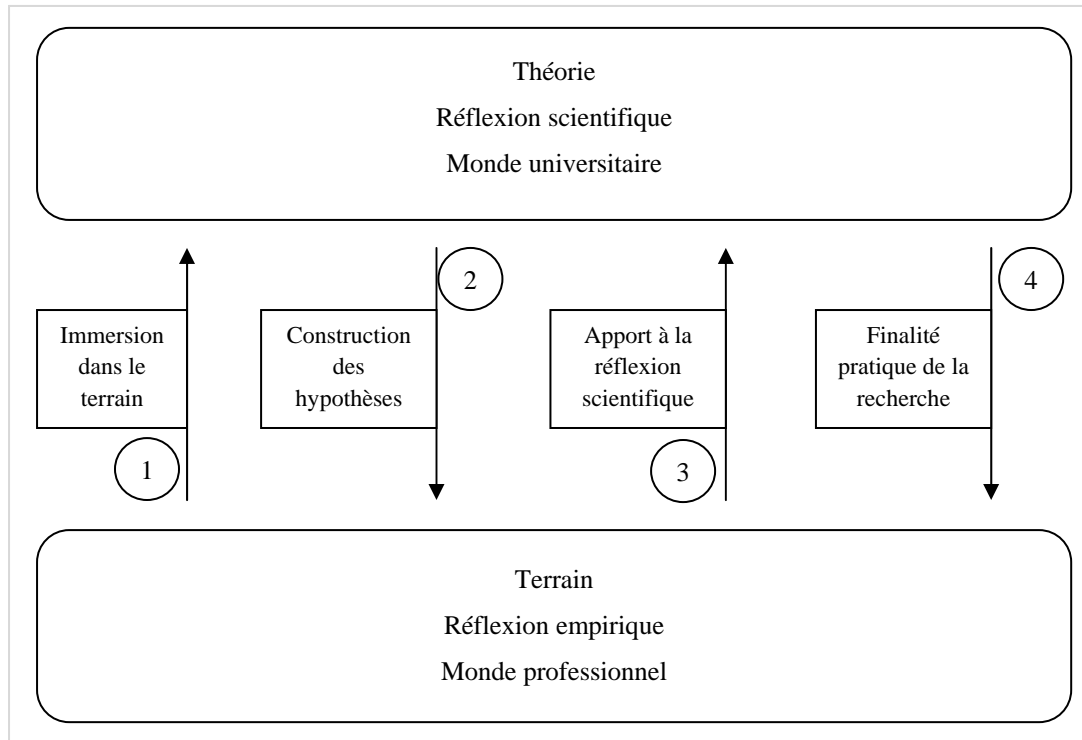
Théorie
Réflexion scientifique
Monde universitaire

Immersion dans le terrain
1

2
Construction des hypothèses

Apport à la réflexion scientifique
3

4
Finalité pratique de la recherche

Terrain
Réflexion empirique
Monde professionnel